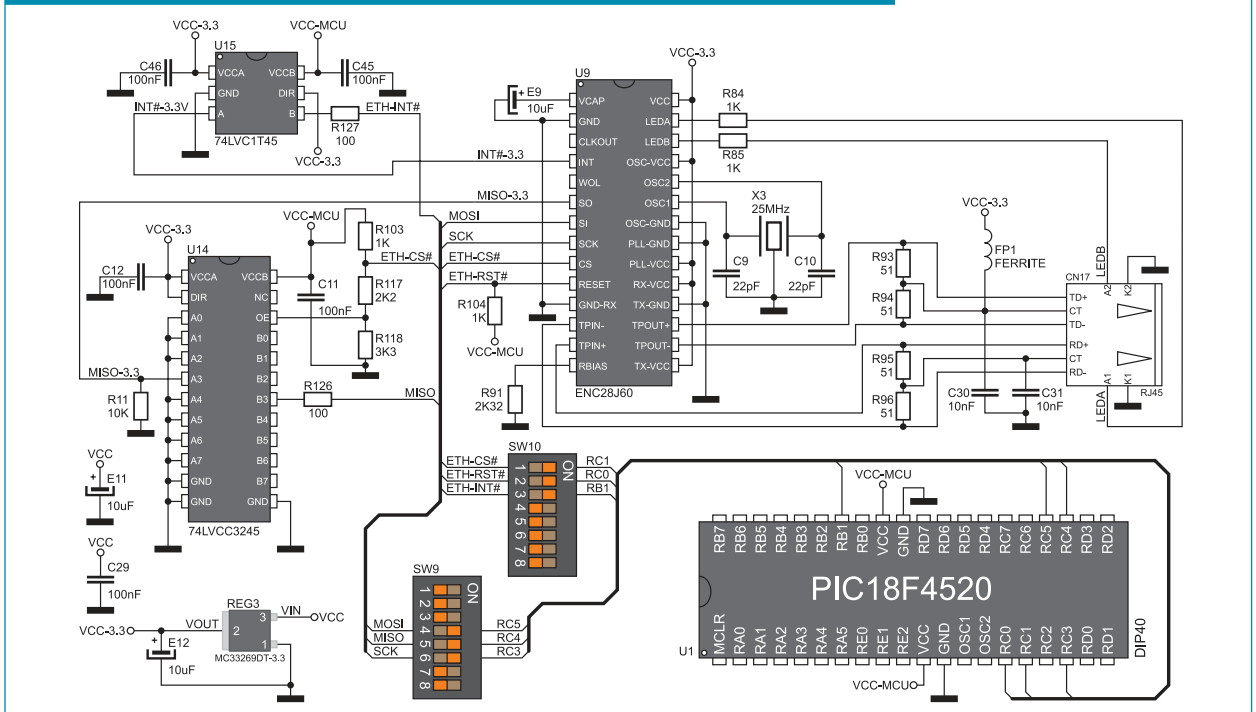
VCC-3.3
VCC-MCU
U15
C46
100nF
VCCA
VCCB
C45
100nF
GND
DIR
INT#-3.3V
A
B
R127
100
ETH-INT#
74LVC1T45
VCC-3.3
VCC-3.3
U9
E9
10uF
VCAP
VCC
GND
LEDA
R84
1K
CLKOUT
LEDB
R85
1K
INT#-3.3
INT
OSC-VCC
WOL
OSC2
MISO-3.3
SO
OSC1
X3
25MHz
VCC-3.3
VCC-MCU
MOSI
SI
OSC-GND
R103
1K
SCK
SCK
PLL-GND
U14
ETH-CS#
CS
PLL-VCC
C9
22pF
C10
22pF
FP1
FERRITE
C12
100nF
VCCA
VCCB
R117
2K2
ETH-RST#
RESET
RX-VCC
R93
51
CN17
LEDB
DIR
NC
C11
GND-RX
TX-GND
TD+
A2
K2
A0
OE
100nF
R104
1K
TPIN-
TPOUT+
R94
51
CT
A1
B0
R118
3K3
TPIN+
TPOUT-
TD-
A2
B1
VCC-MCU
RBIAS
TX-VCC
RD+
MISO-3.3
A3
B2
R126
ENC28J60
R95
51
CT
R11
10K
A4
B3
100
MISO
R91
2K32
RD-
A5
B4
R96
51
C30
10nF
C31
10nF
A1
K1
RJ45
LEDA
A6
B5
SW10
A7
B6
ETH-CS#
RC1
VCC
E11
10uF
GND
B7
ETH-RST#
RC0
VCC-MCU
GND
GND
ETH-INT#
RB1
74LVCC3245
1 2 3 4 5 6 7 8
ON
VCC
C29
100nF
RB7
RB6
RB5
RB4
RB3
RB2
RB1
RB0
VCC
GND
RD7
RD6
RD5
RD4
RC7
RC6
RC5
RC4
RD3
RD2
SW9
PIC18F4520
REG3
VIN
VCC
VOUT
3
2
1
VCC-3.3
E12
10uF
MC33269DT-3.3
MOSI
RC5
MISO
RC4
SCK
RC3
1 2 3 4 5 6 7 8
ON
U1
MCLR
RA0
RA1
RA2
RA3
RA4
RA5
RE0
RE1
RE2
VCC
GND
OSC1
OSC2
RC0
RC1
RC2
RC3
RD0
RD1
DIP40
VCC-MCU